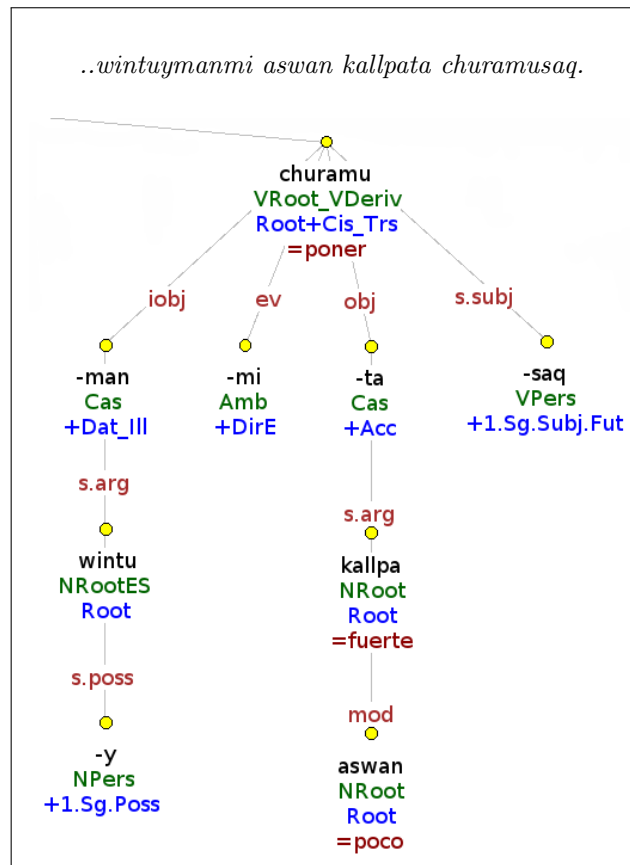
..wintuymanmi aswan kallpata churamusaq.

churamu
VRoot_VDeriv
Root+Cis_Trs
=poner

iobj
ev
obj
s.subj

-man
Cas
+Dat_Ill

s.arg

wintu
NRootES
Root

s.poss

-y
NPers
+1.Sg.Poss

-mi
Amb
+DirE

-ta
Cas
+Acc

s.arg

kallpa
NRoot
Root
=fuerte

mod

aswan
NRoot
Root
=poco

-saq
VPers
+1.Sg.Subj.Fut